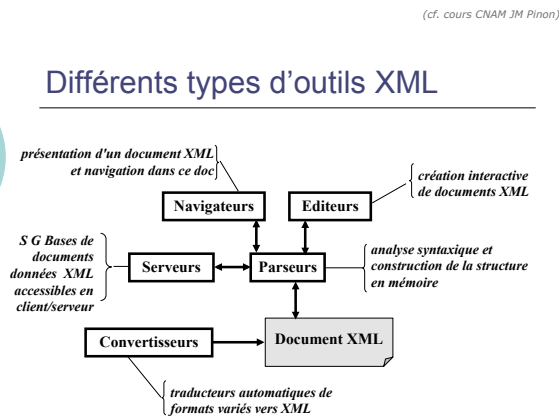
(cf. cours CNAM JM Pinon)

Différents types d'outils XML

présentation d'un document XML et navigation dans ce doc

Navigateurs

Editeurs

création interactive de documents XML

S G Bases de documents données XML accessibles en client/serveur

Serveurs

Parseurs

analyse syntaxique et construction de la structure en mémoire

Convertisseurs

Document XML

traducteurs automatiques de formats variés vers XML